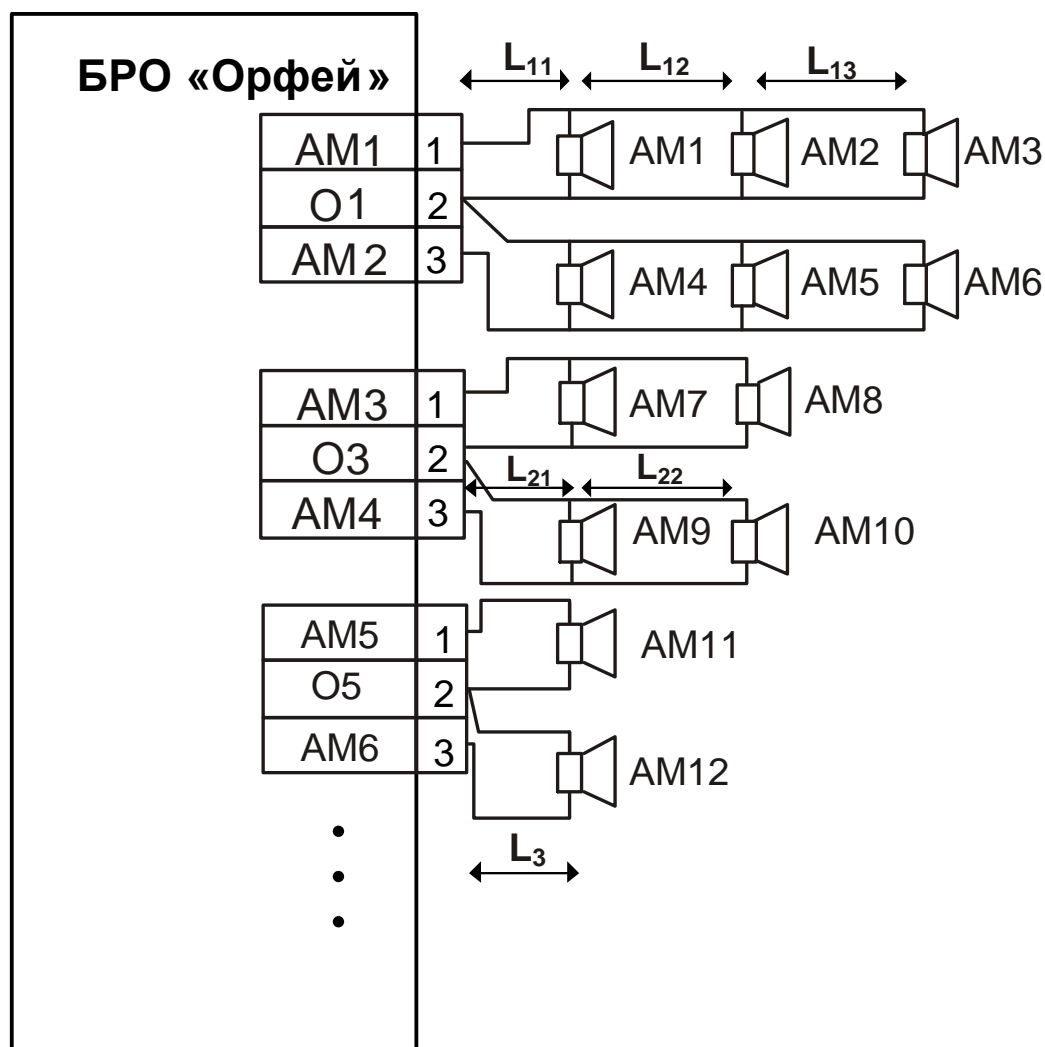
БРО «Орфей»

$L_{11}$ $L_{12}$ $L_{13}$

| АМ1 | 1 |
|---|---|
| О1 | 2 |
| АМ 2 | 3 |

АМ1 АМ2 АМ3

АМ4 АМ5 АМ6

| АМ3 | 1 |
|---|---|
| О3 | 2 |
| АМ4 | 3 |

АМ7 АМ8

$L_{21}$ $L_{22}$

АМ9 АМ10

| АМ5 | 1 |
|---|---|
| О5 | 2 |
| АМ6 | 3 |

АМ11

АМ12

$L_3$